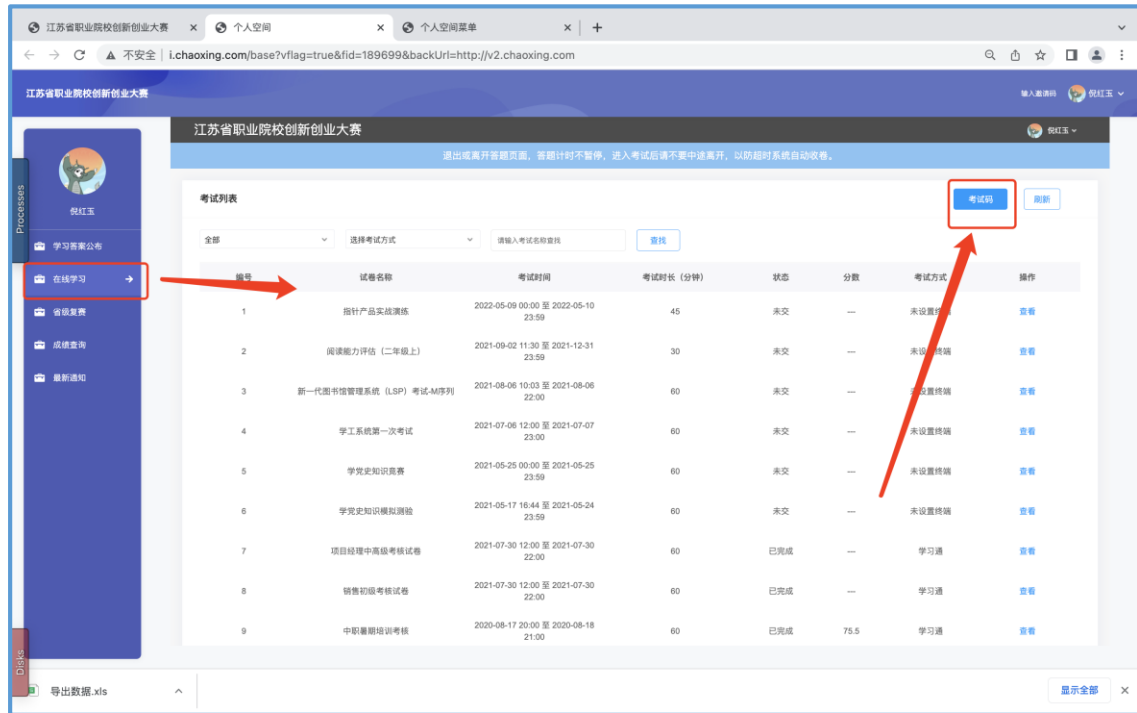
江苏省职业院校创新创业大赛 × 个人空间 × 个人空间菜单 × +

不安全 | i.chaoxing.com/base?vflag=true&fid=189699&backUrl=http://v2.chaoxing.com

江苏省职业院校创新创业大赛

输入邀请码 倪红玉

江苏省职业院校创新创业大赛

倪红玉

退出或离开答题页面，答题计时不暂停，进入考试后请不要中途离开，以防超时系统自动收卷。

Processes

倪红玉

学习答案公布

在线学习

省级复赛

成绩查询

最新通知

考试列表

考试码 刷新

全部 选择考试方式 请输入考试名称查找 查找

| 编号 | 试卷名称 | 考试时间 | 考试时长（分钟） | 状态 | 分数 | 考试方式 | 操作 |
|---|---|---|---|---|---|---|---|
| 1 | 指针产品实战演练 | 2022-05-09 00:00 至 2022-05-10 23:59 | 45 | 未交 | — | 未设置终端 | 查看 |
| 2 | 阅读能力评估（二年级上） | 2021-09-02 11:30 至 2021-12-31 23:59 | 30 | 未交 | — | 未设置终端 | 查看 |
| 3 | 新一代图书馆管理系统（LSP）考试-M序列 | 2021-08-06 10:03 至 2021-08-06 22:00 | 60 | 未交 | — | 未设置终端 | 查看 |
| 4 | 学工系统第一次考试 | 2021-07-06 12:00 至 2021-07-07 23:00 | 60 | 未交 | — | 未设置终端 | 查看 |
| 5 | 学党史知识竞赛 | 2021-05-25 00:00 至 2021-05-25 23:59 | 60 | 未交 | — | 未设置终端 | 查看 |
| 6 | 学党史知识模拟测验 | 2021-05-17 16:44 至 2021-05-24 23:59 | 60 | 未交 | — | 未设置终端 | 查看 |
| 7 | 项目经理中高级考核试卷 | 2021-07-30 12:00 至 2021-07-30 22:00 | 60 | 已完成 | — | 学习通 | 查看 |
| 8 | 销售初级考核试卷 | 2021-07-30 12:00 至 2021-07-30 22:00 | 60 | 已完成 | — | 学习通 | 查看 |
| 9 | 中职暑期培训考核 | 2020-08-17 20:00 至 2020-08-18 21:00 | 60 | 已完成 | 75.5 | 学习通 | 查看 |

Disks

导出数据.xls

显示全部